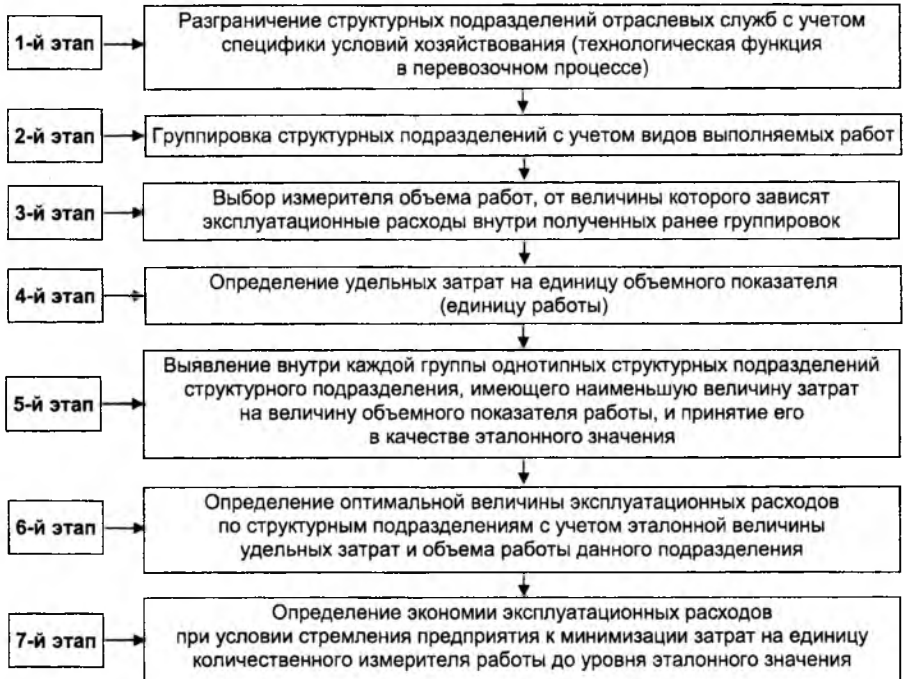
1-й этап

Разграничение структурных подразделений отраслевых служб с учетом специфики условий хозяйствования (технологическая функция в перевозочном процессе)

2-й этап

Группировка структурных подразделений с учетом видов выполняемых работ

3-й этап

Выбор измерителя объема работ, от величины которого зависят эксплуатационные расходы внутри полученных ранее группировок

4-й этап

Определение удельных затрат на единицу объемного показателя (единицу работы)

5-й этап

Выявление внутри каждой группы однотипных структурных подразделений структурного подразделения, имеющего наименьшую величину затрат на величину объемного показателя работы, и принятие его в качестве эталонного значения

6-й этап

Определение оптимальной величины эксплуатационных расходов по структурным подразделениям с учетом эталонной величины удельных затрат и объема работы данного подразделения

7-й этап

Определение экономии эксплуатационных расходов при условии стремления предприятия к минимизации затрат на единицу количественного измерителя работы до уровня эталонного значения